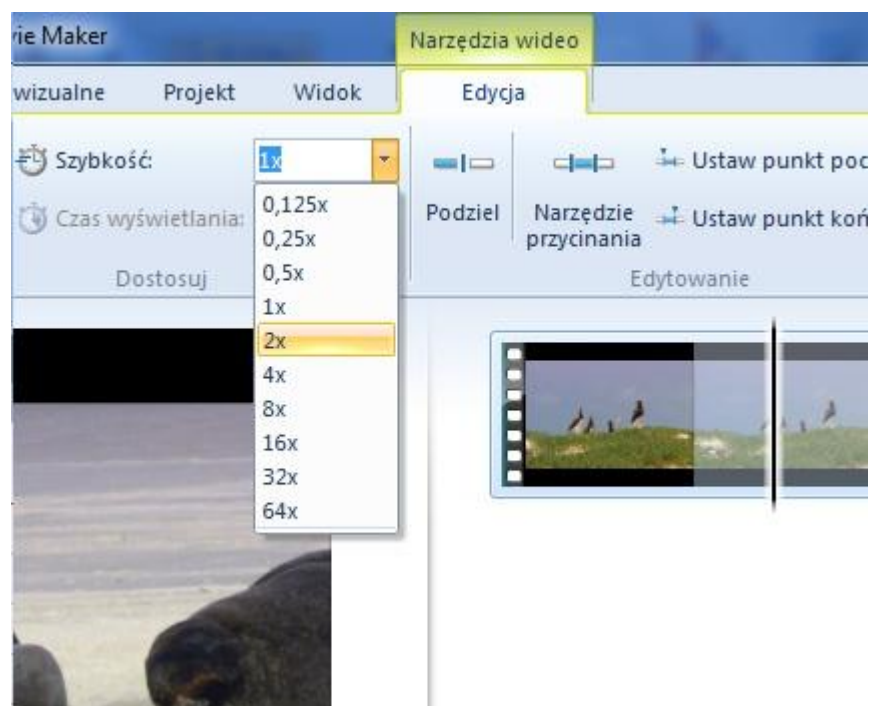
vie Maker

Narzędzia wideo

wizualne Projekt Widok Edycja

Szybkość: 1x

Czas wyświetlania:

0,125x
0,25x
0,5x
1x
2x
4x
8x
16x
32x
64x

Dostosuj

Podziel

Narzędzie przycinania

Ustaw punkt poc

Ustaw punkt koń

Edytowanie